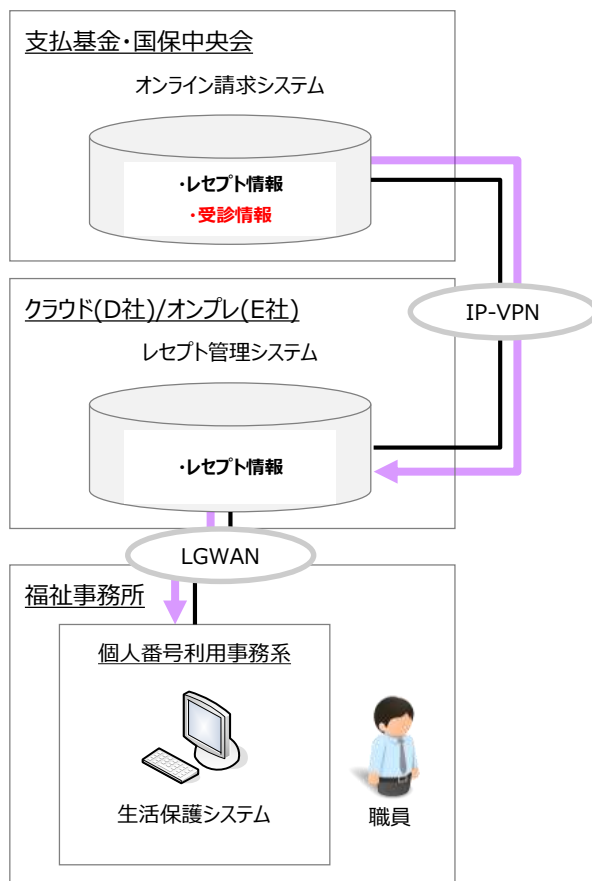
支払基金・国保中央会

オンライン請求システム

・レセプト情報
・受診情報

IP-VPN

クラウド(D社)/オンプレ(E社)

レセプト管理システム

・レセプト情報

LGWAN

福祉事務所

個人番号利用事務系

生活保護システム

職員